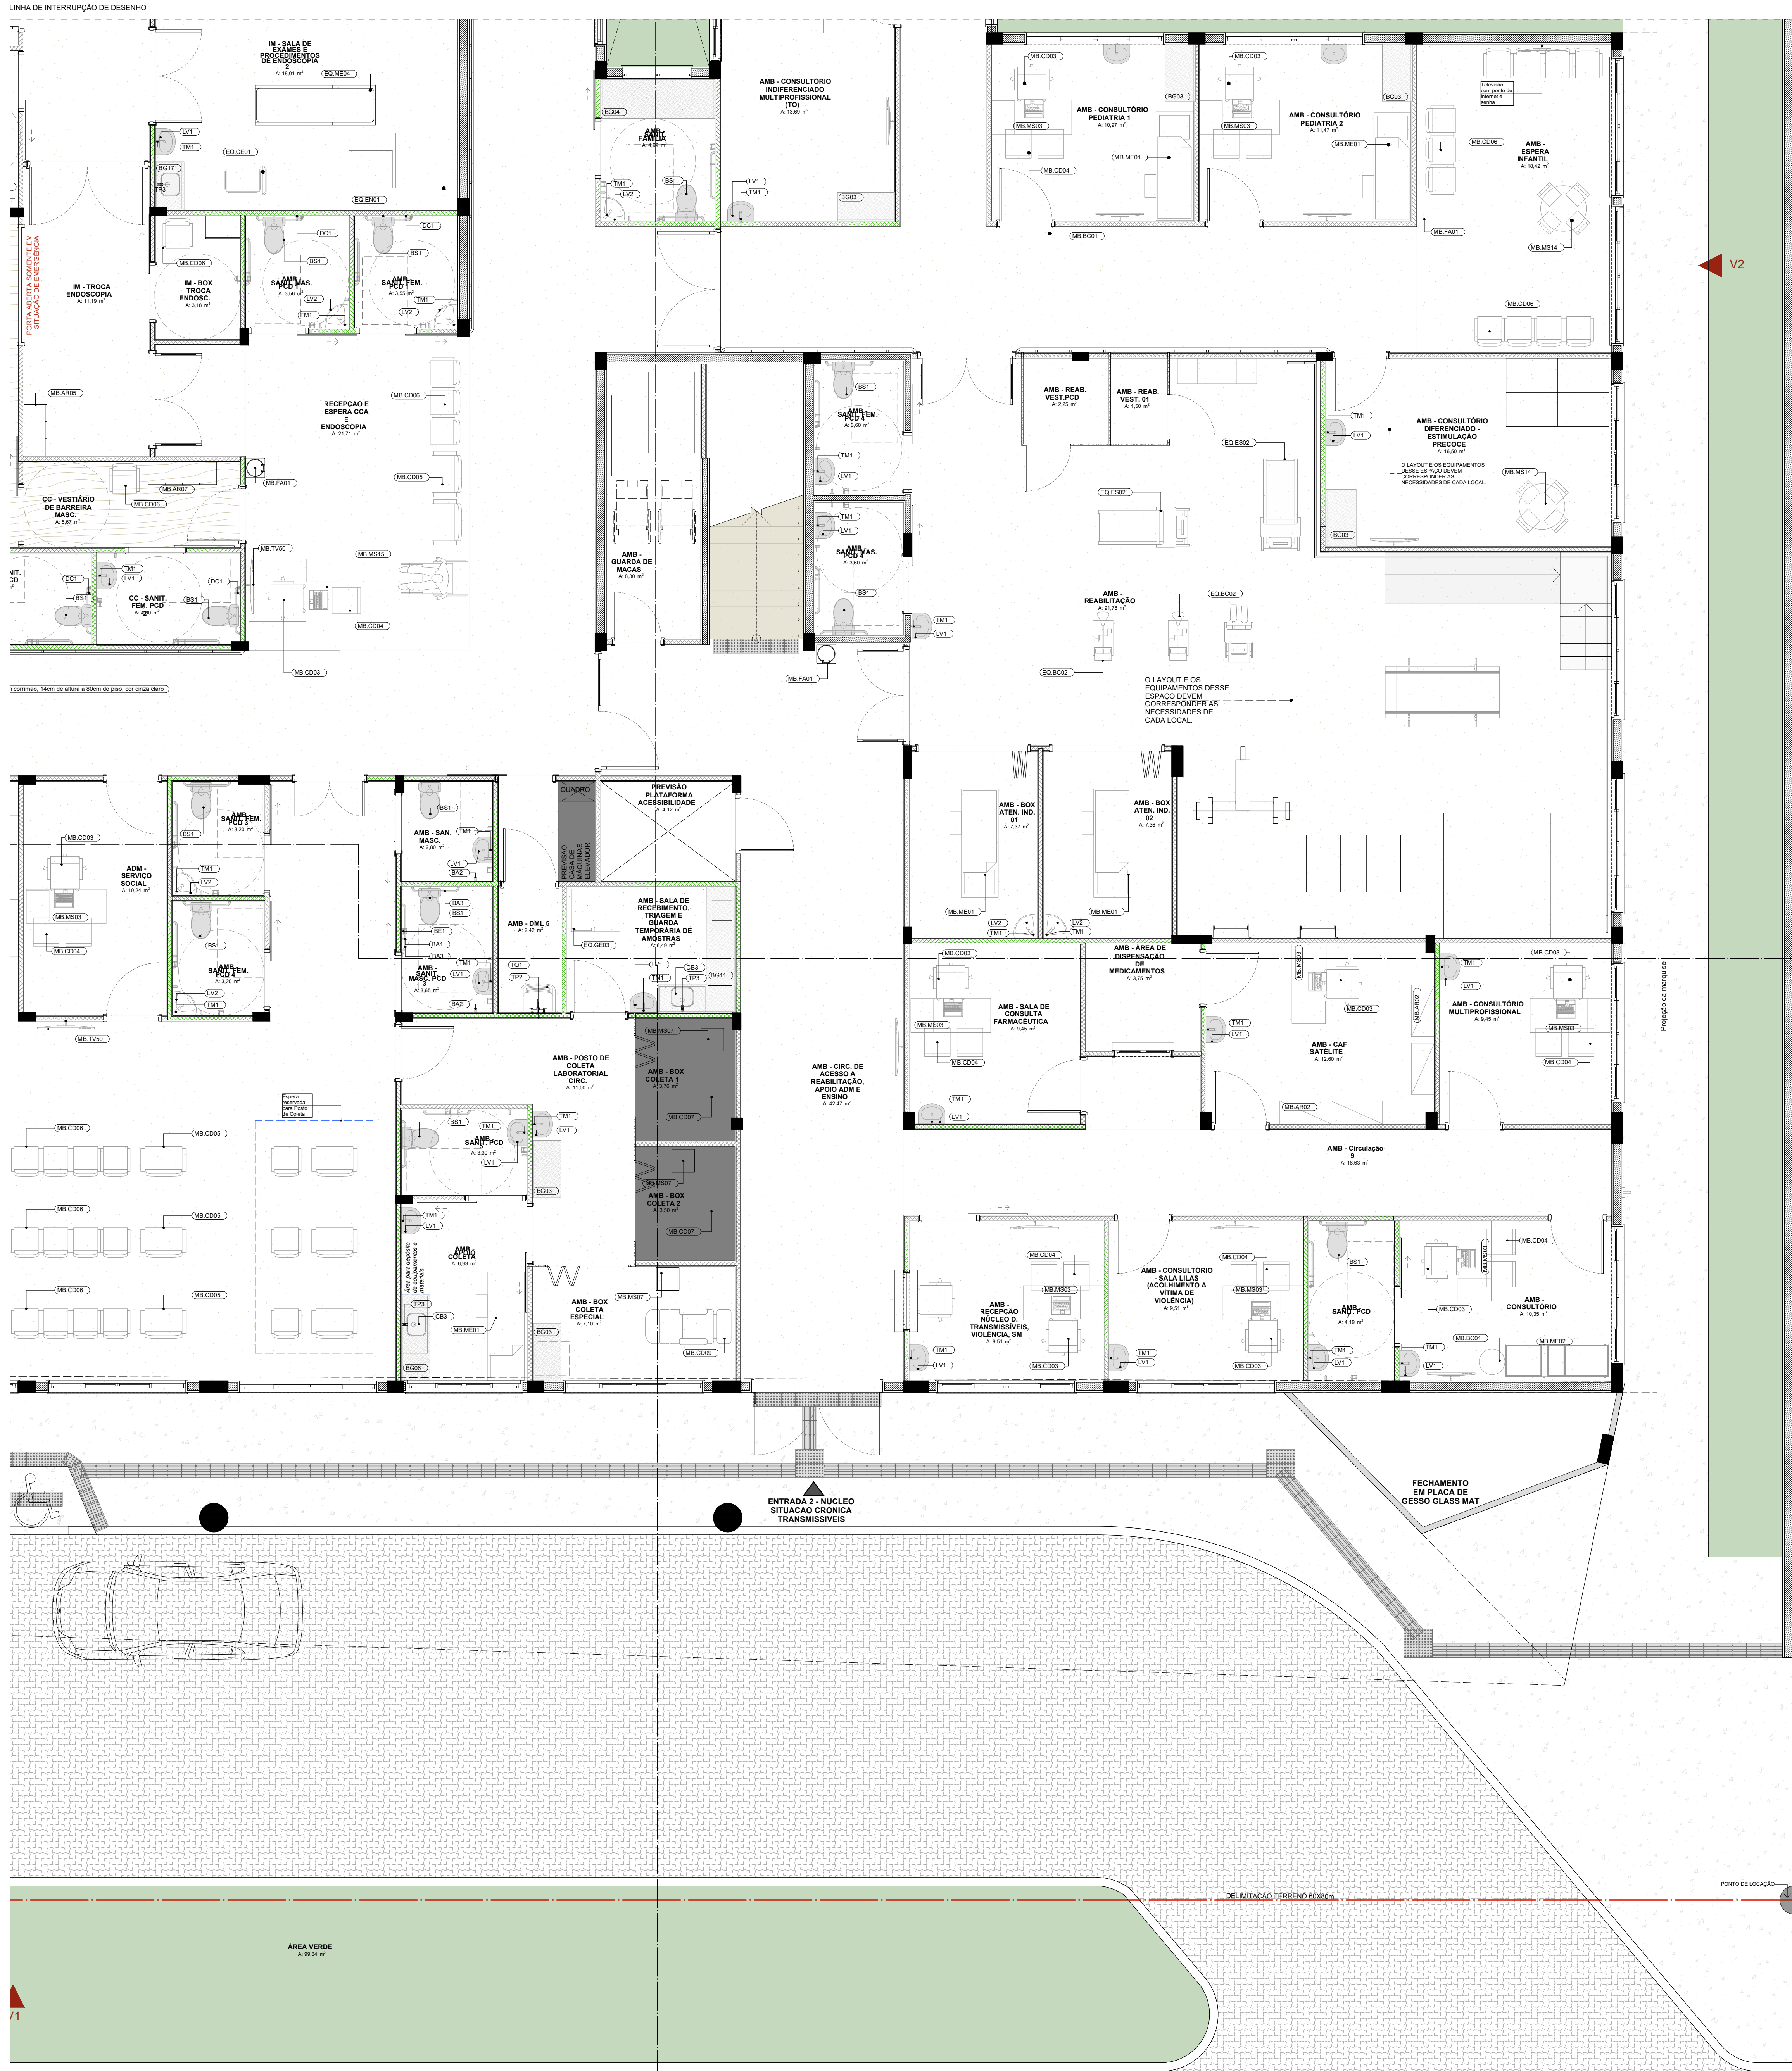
LINHA DE INTERRUPÇÃO DE DESENHO

IM - SALA DE EXAMES E PROCEDIMENTOS DE ENDOSCOPIA 2
A: 18,01 m²
EQ.ME04
LV1
TM1
EQ.CE01
SG17
TP3
EQ.EN01
MB.CD06
DC1
BS1
DC1
BS1
IM - TROCA ENDOSCOPIA
A: 11,19 m²
IM - BOX TROCA ENDOSC.
A: 3,18 m²
AMB - SANIT. MAS. PCD 1
A: 3,56 m²
AMB - SANIT. FEM. PCD 2
A: 3,55 m²
LV2
TM1
TM1
LV2
PORTA ABERTA SOMENTE EM SITUAÇÃO DE EMERGÊNCIA
MB.AR05
RECEPÇAO E ESPERA CCA E ENDOSCOPIA
A: 21,71 m²
MB.CD06
MB.CD05
MB.AR07
MB.FA01
CC - VESTIÁRIO DE BARREIRA MASC.
A: 5,67 m²
MB.CD06
MB.TV50
MB.MS15
TM1
LV1
DC1
DC1
BS1
BS1
CC - SANIT. FEM. PCD
A: 4,20 m²
MB.CD04
MB.CD03
corrimão, 14cm de altura a 80cm do piso, cor cinza claro

BG04
AMB - SANIT. FAMÍLIA
A: 4,58 m²
TM1
LV2
BS1
LV1
TM1
AMB - CONSULTÓRIO INDIFERENCIADO MULTIPROFISSIONAL (TO)
A: 13,69 m²
BG03

MB.CD03
MB.CD03
BG03
BG03
AMB - CONSULTÓRIO PEDIATRIA 1
A: 10,97 m²
AMB - CONSULTÓRIO PEDIATRIA 2
A: 11,47 m²
MB.MS03
MB.MS03
MB.ME01
MB.ME01
MB.CD04
MB.BC01
MB.FA01
Televisão com ponto de internet e tomada
MB.CD06
AMB - ESPERA INFANTIL
A: 18,42 m²
MB.MS14
V2
MB.CD06

AMB - GUARDA DE MACAS
A: 8,30 m²
BS1
AMB - SANIT. FEM. PCD 4
A: 3,60 m²
TM1
LV1
TM1
LV1
AMB - SANIT. MAS. PCD 5
A: 3,60 m²
BS1
TM1
LV1
MB.FA01

AMB - REAB. VEST.PCD
A: 2,25 m²
AMB - REAB. VEST. 01
A: 1,50 m²
EQ.ES01
EQ.ES02
TM1
LV1
AMB - CONSULTÓRIO DIFERENCIADO - ESTIMULAÇÃO PRECOCE
A: 16,50 m²
O LAYOUT E OS EQUIPAMENTOS DESSE ESPAÇO DEVEM CORRESPONDER AS NECESSIDADES DE CADA LOCAL.
MB.MS14
BG03
AMB - REABILITAÇÃO
A: 91,78 m²
EQ.BC02
EQ.BC02
O LAYOUT E OS EQUIPAMENTOS DESSE ESPAÇO DEVEM CORRESPONDER AS NECESSIDADES DE CADA LOCAL.

AMB - BOX ATEN. IND. 01
A: 7,37 m²
AMB - BOX ATEN. IND. 02
A: 7,36 m²
MB.ME01
MB.ME01
LV2
TM1
LV2
TM1

MB.CD03
ADM - SERVIÇO SOCIAL
A: 10,24 m²
MB.MS03
MB.CD04
MB.TV50
AMB - SANIT. FEM. PCD 3
A: 3,20 m²
BS1
TM1
LV2
BS1
AMB - SANIT. FEM.
A: 3,20 m²
LV2
TM1
BS1
AMB - SAN. MASC.
A: 2,80 m²
TM1
LV1
BA2
BA3
BS1
BE1
BA1
BA3
AMB - SANIT. MASC. PCD 3
A: 3,65 m²
TM1
LV1
BA2
AMB - DML 5
A: 2,42 m²
TQ1
TP2
QUADRO
PREVISÃO CASA DE MÁQUINAS ELEVADOR
PREVISÃO PLATAFORMA ACESSIBILIDADE
A: 4,12 m²
AMB - SALA DE RECEBIMENTO, TRIAGEM E GUARDA TEMPORÁRIA DE AMOSTRAS
A: 6,49 m²
EQ.GE03
LV1
TM1
CB3
TP3
SG11

AMB - ÁREA DE DISPENSAÇÃO DE MEDICAMENTOS
A: 3,75 m²
MB.CD03
MB.MS03
AMB - SALA DE CONSULTA FARMACÊUTICA
A: 9,45 m²
MB.CD04
TM1
LV1
MB.MS03
MB.CD03
TM1
LV1
MB.AR02
AMB - CAF SATÉLITE
A: 12,60 m²
MB.AR02
TM1
LV1
MB.CD03
AMB - CONSULTÓRIO MULTIPROFISSIONAL
A: 9,45 m²
MB.MS03
MB.CD04
Projeção da marquise
AMB - CIRC. DE ACESSO A REABILITAÇÃO, APOIO ADM E ENSINO
A: 42,47 m²
AMB - Circulação 9
A: 18,63 m²

MB.MS07
AMB - BOX COLETA 1
A: 3,76 m²
MB.CD07
AMB - POSTO DE COLETA LABORATORIAL CIRC.
A: 11,00 m²
Espera reservada para Posto de Coleta
MB.CD06
MB.CD05
MB.CD06
MB.CD05
MB.CD06
MB.CD05
BS1
TM1
AMB - SANIT. PCD
A: 3,30 m²
LV1
TM1
LV1
BG03
MB.MS07
AMB - BOX COLETA 2
A: 3,50 m²
MB.CD07
TM1
LV1
AMB - COLETA
A: 6,93 m²
Área para depósito de equipamentos e materiais
TP3
CB3
MB.ME01
BG03
MB.MS07
AMB - BOX COLETA ESPECIAL
A: 7,10 m²
MB.CD09
BG06

MB.CD04
MB.MS03
AMB - RECEPÇÃO NÚCLEO D. TRANSMISSÍVEIS, VIOLÊNCIA, SM
A: 9,51 m²
TM1
LV1
MB.CD03
MB.CD04
AMB - CONSULTÓRIO - SALA LILAS (ACOLHIMENTO A VÍTIMA DE VIOLÊNCIA)
A: 9,51 m²
MB.MS03
TM1
LV1
MB.CD03
BS1
AMB - SANIT. PCD
A: 4,19 m²
TM1
LV1
MB.CD04
MB.MS03
MB.CD03
AMB - CONSULTÓRIO
A: 10,35 m²
MB.BC01
MB.ME02
TM1
LV1

ENTRADA 2 - NUCLEO SITUACAO CRONICA TRANSMISSIVEIS
FECHAMENTO EM PLACA DE GESSO GLASS MAT
DELIMITAÇÃO TERRENO 60X60cm
PONTO DE LOCAÇÃO
ÁREA VERDE
A: 99,84 m²
V1